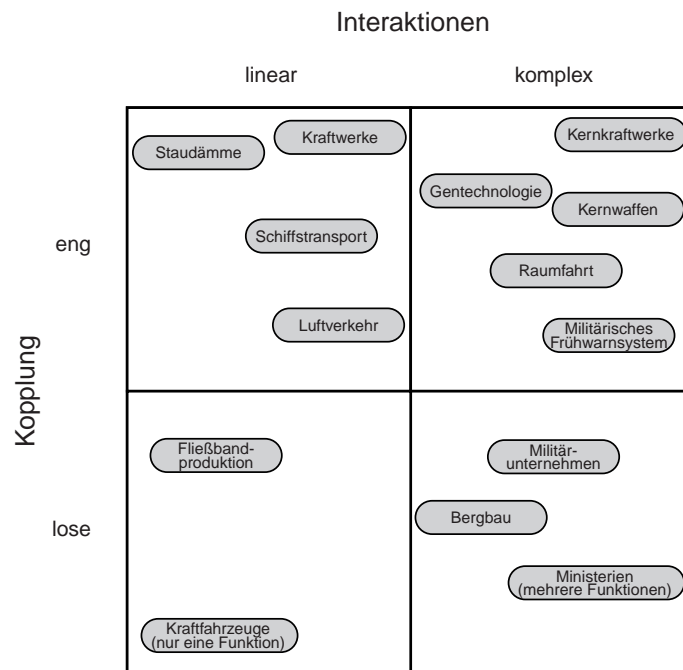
Interaktionen

linear

komplex

Kopplung

eng

lose

Staudämme

Kraftwerke

Schiffstransport

Luftverkehr

Kernkraftwerke

Gentechnologie

Kernwaffen

Raumfahrt

Militärisches Frühwarnsystem

Fließbandproduktion

Kraftfahrzeuge (nur eine Funktion)

Militärunternehmen

Bergbau

Ministerien (mehrere Funktionen)